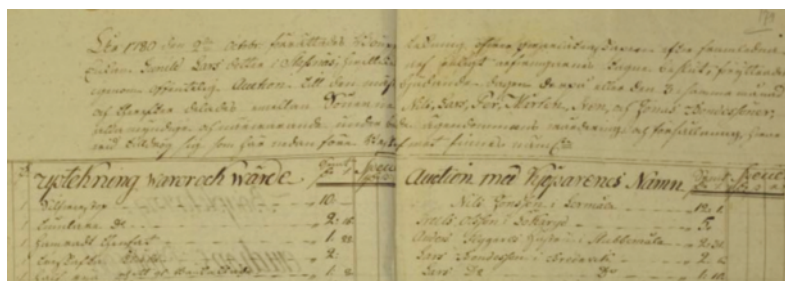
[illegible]

År 1780 den 2½ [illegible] förrättades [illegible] ladning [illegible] efter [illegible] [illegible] Lars Olsson i Åsfors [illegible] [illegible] Auction. Till den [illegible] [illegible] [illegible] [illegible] Nils Larss, Per Nilsson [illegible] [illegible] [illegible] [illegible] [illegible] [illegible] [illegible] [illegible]

| Uptekning warorne och wärde | Dr | Öre | Auction med Kiöparenes Namn | Dr | Öre |
|---|---|---|---|---|---|
| 1 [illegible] | 10 | | Nils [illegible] | 12 | |
| 1 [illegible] | 2 | | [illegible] Olsson i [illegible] | 5 | |
| 1 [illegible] | 1 | | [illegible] | 2 | |
| 1 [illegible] | 2 | | Lars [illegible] | 2 | |
| 1 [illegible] | 1 | | Lars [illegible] | | |